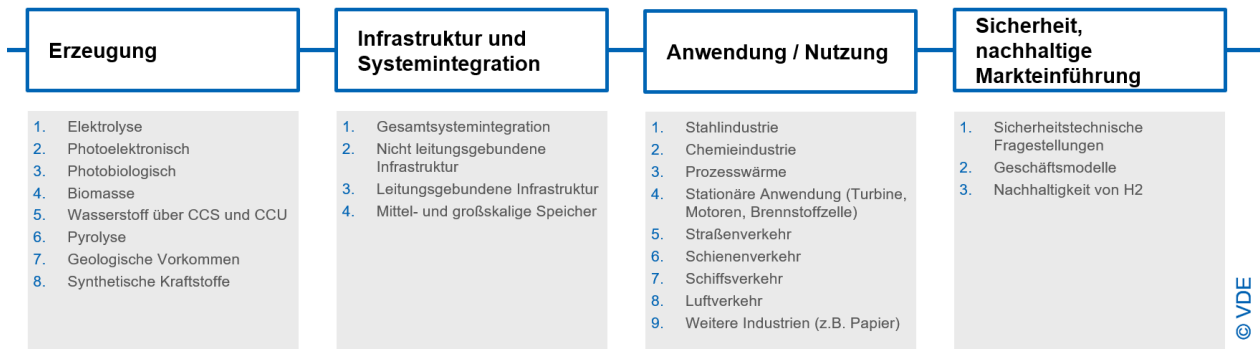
Erzeugung

1. Elektrolyse
2. Photoelektronisch
3. Photobiologisch
4. Biomasse
5. Wasserstoff über CCS und CCU
6. Pyrolyse
7. Geologische Vorkommen
8. Synthetische Kraftstoffe

Infrastruktur und Systemintegration

1. Gesamtsystemintegration
2. Nicht leitungsgebundene Infrastruktur
3. Leitungsgebundene Infrastruktur
4. Mittel- und großskalige Speicher

Anwendung / Nutzung

1. Stahlindustrie
2. Chemieindustrie
3. Prozesswärme
4. Stationäre Anwendung (Turbine, Motoren, Brennstoffzelle)
5. Straßenverkehr
6. Schienenverkehr
7. Schiffsverkehr
8. Luftverkehr
9. Weitere Industrien (z.B. Papier)

Sicherheit, nachhaltige Markteinführung

1. Sicherheitstechnische Fragestellungen
2. Geschäftsmodelle
3. Nachhaltigkeit von H2

© VDE